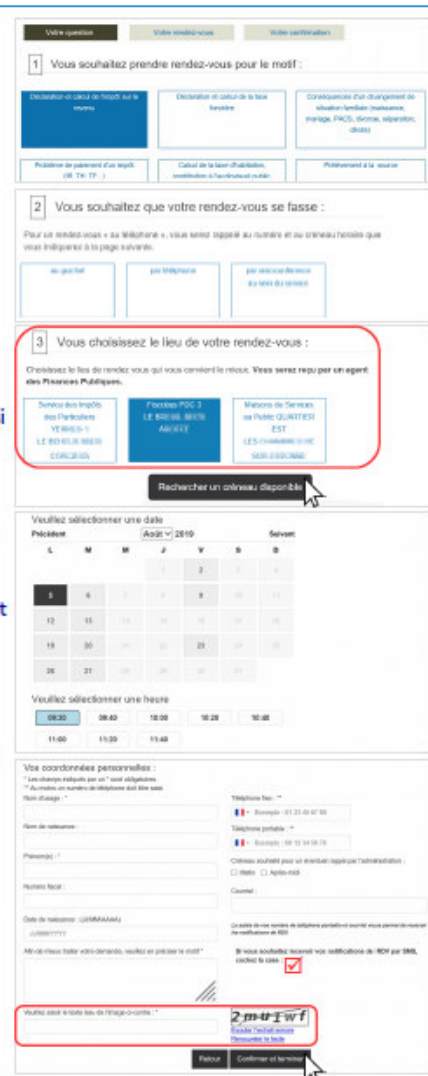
Votre question | Votre rendez-vous | Votre confirmation

1 Vous souhaitez prendre rendez-vous pour le motif :

Déclaration et calcul de l'impôt sur le revenu

Déclaration et calcul de la taxe foncière

Conséquences d'un changement de situation familiale (naissance, mariage, PACS, divorce, séparation, décès)

Problème de paiement d'un impôt (IR, TH, TF...)

Calcul de la taxe d'habitation, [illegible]

Prélèvement à la source

2 Vous souhaitez que votre rendez-vous se fasse :

Pour un rendez-vous « au téléphone », vous serez rappelé au numéro et au créneau horaire que vous indiquerez à la page suivante.

au guichet | par téléphone | par visioconférence au sein du service

3 Vous choisissez le lieu de votre rendez-vous :

Choisissez le lieu de rendez vous qui vous convient le mieux. Vous serez reçu par un agent des Finances Publiques.

Service des Impôts des Particuliers YERRES-1 LE BOIS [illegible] CORCIEUX

Fiscalisé PDC 3 LE BREUIL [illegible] ABOFFE

Maison de Services au Public QUARTIER EST LES-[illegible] SUR-ESSONNE

Rechercher un créneau disponible

Veuillez sélectionner une date
Précédent Août 2019 Suivant

| L | M | M | J | V | S | D |
|---|---|---|---|---|---|---|
| | | | 1 | 2 | 3 | 4 |
| 5 | 6 | 7 | 8 | 9 | 10 | 11 |
| 12 | 13 | 14 | 15 | 16 | 17 | 18 |
| 19 | 20 | 21 | 22 | 23 | 24 | 25 |
| 26 | 27 | 28 | 29 | 30 | 31 | |

Veuillez sélectionner une heure

09:30 | 09:40 | 10:00 | 10:20 | 10:40
11:00 | 11:20 | 11:40

Vos coordonnées personnelles :
* Les champs indiqués par un * sont obligatoires.
** Au moins un numéro de téléphone doit être saisi

Nom d'usage : *
Nom de naissance :
Prénom(s) : *
Numéro fiscal :
Date de naissance : (JJ/MM/AAAA)
JJ/MM/YYYY
Afin de mieux traiter votre demande, veuillez en préciser le motif *

Téléphone fixe : **
Exemple : 01 23 45 67 89
Téléphone portable : **
Exemple : 06 12 34 56 78
Créneau souhaité pour un éventuel rappel par l'administration :
Matin Après-midi
Courriel :
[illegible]
Si vous souhaitez recevoir vos notifications de RDV par SMS, cochez la case :

Veuillez saisir le texte issu de l'image-ci-contre : *
2mu1wf
Ecouter l'activité sonore
Renouveler le texte

Retour | Confirmer et terminer